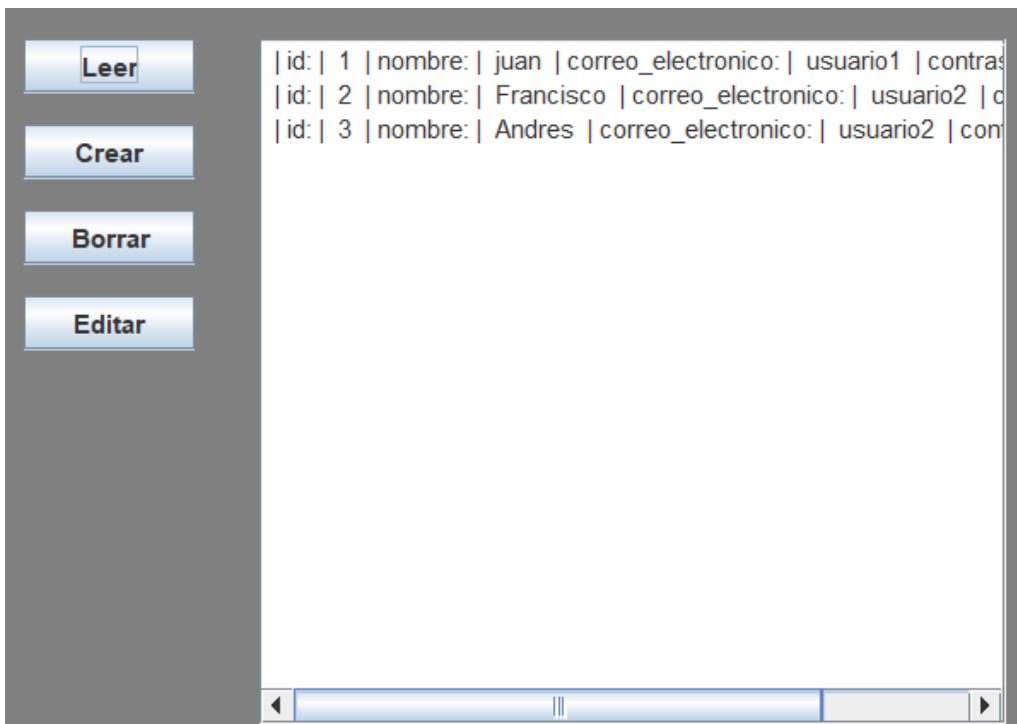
Leer

Crear

Borrar

Editar

| id: | 1 | nombre: | juan | correo_electronico: | usuario1 | contras
| id: | 2 | nombre: | Francisco | correo_electronico: | usuario2 | c
| id: | 3 | nombre: | Andres | correo_electronico: | usuario2 | con